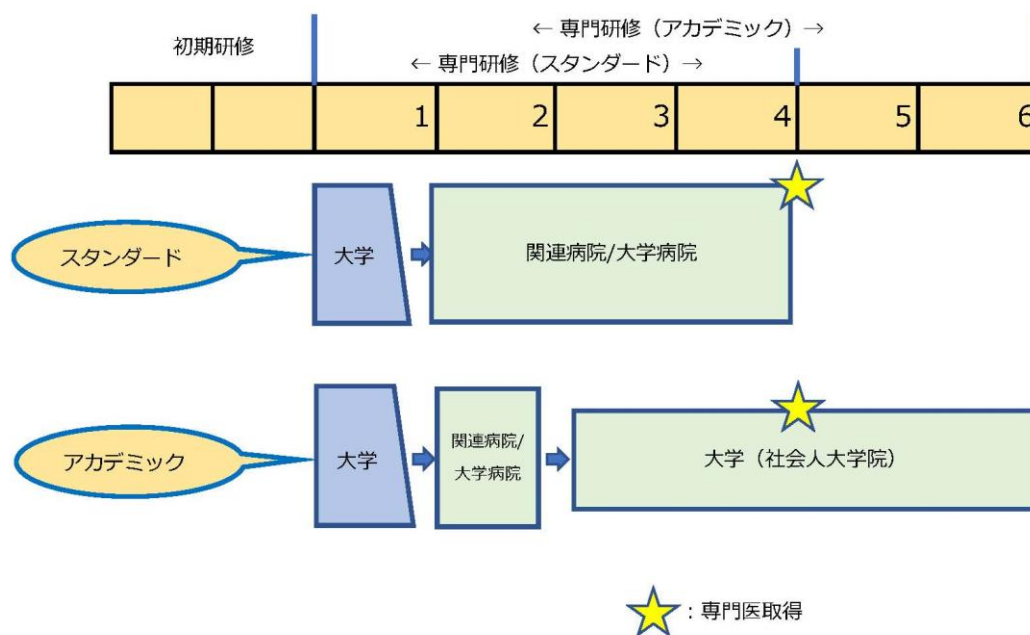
← 専門研修（アカデミック）→

初期研修

← 専門研修（スタンダード）→

| | | 1 | 2 | 3 | 4 | 5 | 6 |
|---|---|---|---|---|---|---|---|

スタンダード

大学

関連病院/大学病院

アカデミック

大学

関連病院/大学病院

大学（社会人大学院）

：専門医取得